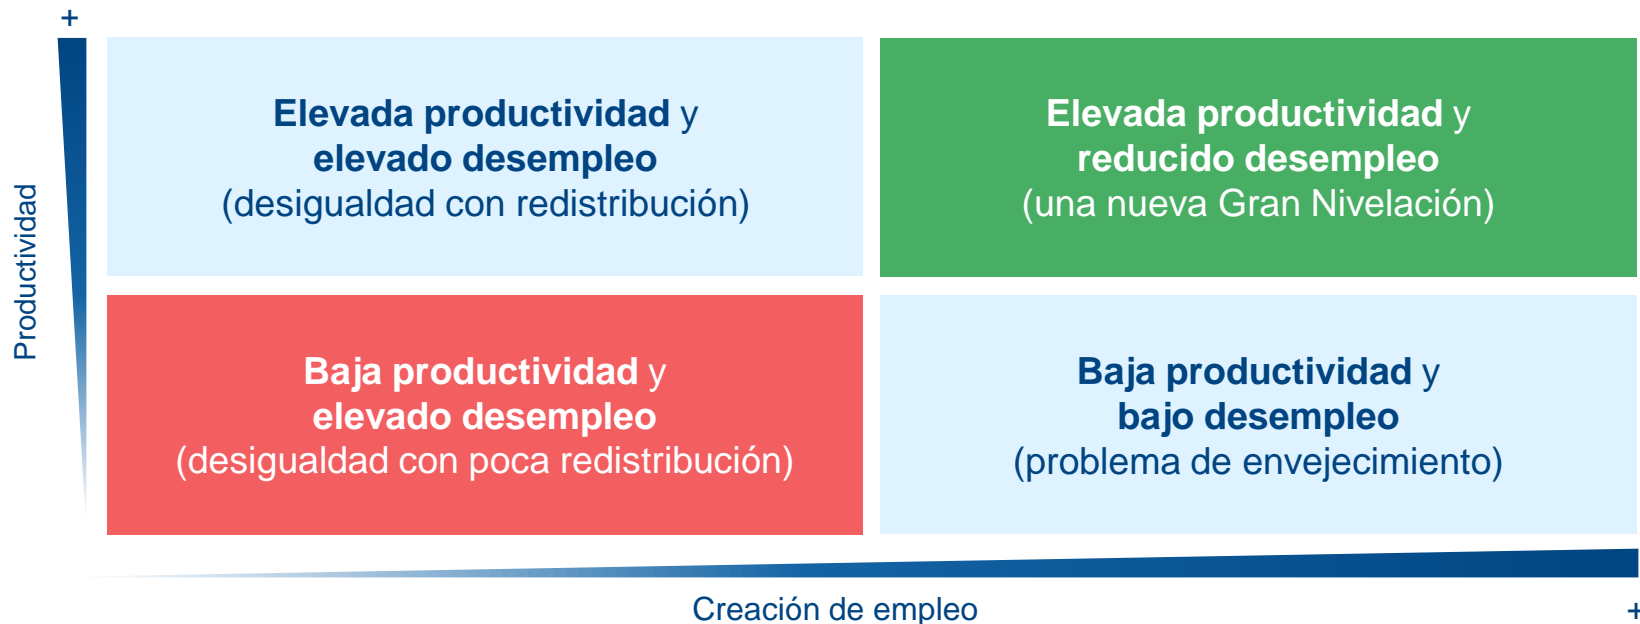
+

Productividad

Elevada productividad y elevado desempleo
(desigualdad con redistribución)

Elevada productividad y reducido desempleo
(una nueva Gran Nivelación)

Baja productividad y elevado desempleo
(desigualdad con poca redistribución)

Baja productividad y bajo desempleo
(problema de envejecimiento)

Creación de empleo

+